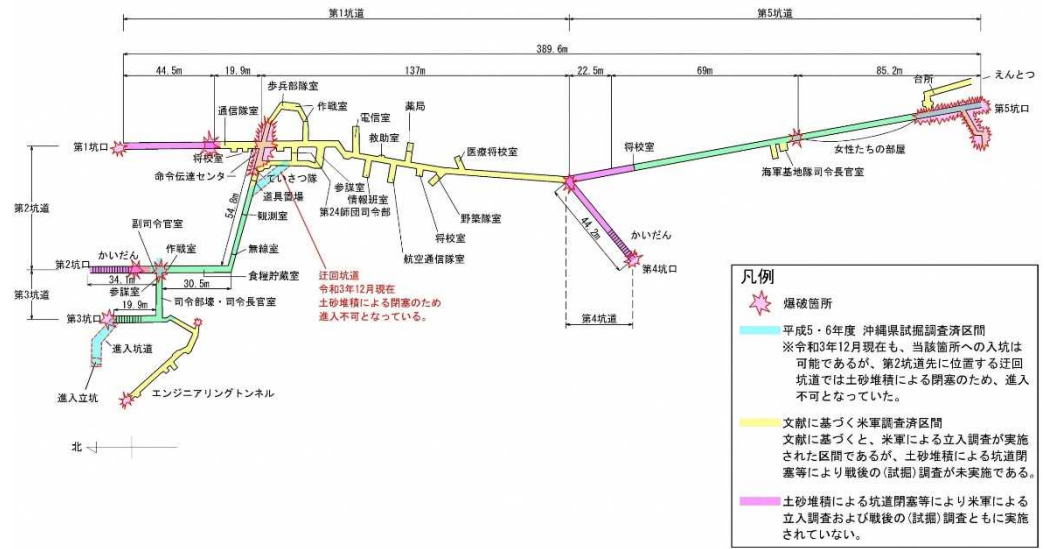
第1坑道
第5坑道
389.6m
44.5m
19.9m
137m
22.5m
69m
85.2m
台所
えんとつ
第5坑口
歩兵部隊室
作戦室
電信室
薬局
通信隊室
救助室
第1坑口
将校室
医療将校室
将校室
命令伝達センター
ていさつ隊
参謀室
女性たちの部屋
道具置場
情報班室
海軍基地隊司令長官室
第24師団司令部
54.8m
観測室
野築隊室
第2坑道
副司令官室
無線室
将校室
44.2m
かいだん
作戦室
航空通信隊室
かいだん
第2坑口
食糧貯蔵室
第4坑口
迂回坑道
令和3年12月現在
土砂堆積による閉塞のため
進入不可となっている。
34.1m
参謀室
30.5m
第3坑道
19.9m
司令部壕・司令長官室
第4坑道
第3坑口
進入坑道
進入立坑
エンジニアリングトンネル
北
凡例
爆破箇所
平成5・6年度 沖縄県試掘調査済区間
※令和3年12月現在も、当該箇所への入坑は可能であるが、第2坑道先に位置する迂回坑道では土砂堆積による閉塞のため、進入不可となっていた。
文献に基づく米軍調査済区間
文献に基づくと、米軍による立入調査が実施された区間であるが、土砂堆積による坑道閉塞等により戦後の(試掘)調査が未実施である。
土砂堆積による坑道閉塞等により米軍による立入調査および戦後の(試掘)調査ともに実施されていない。